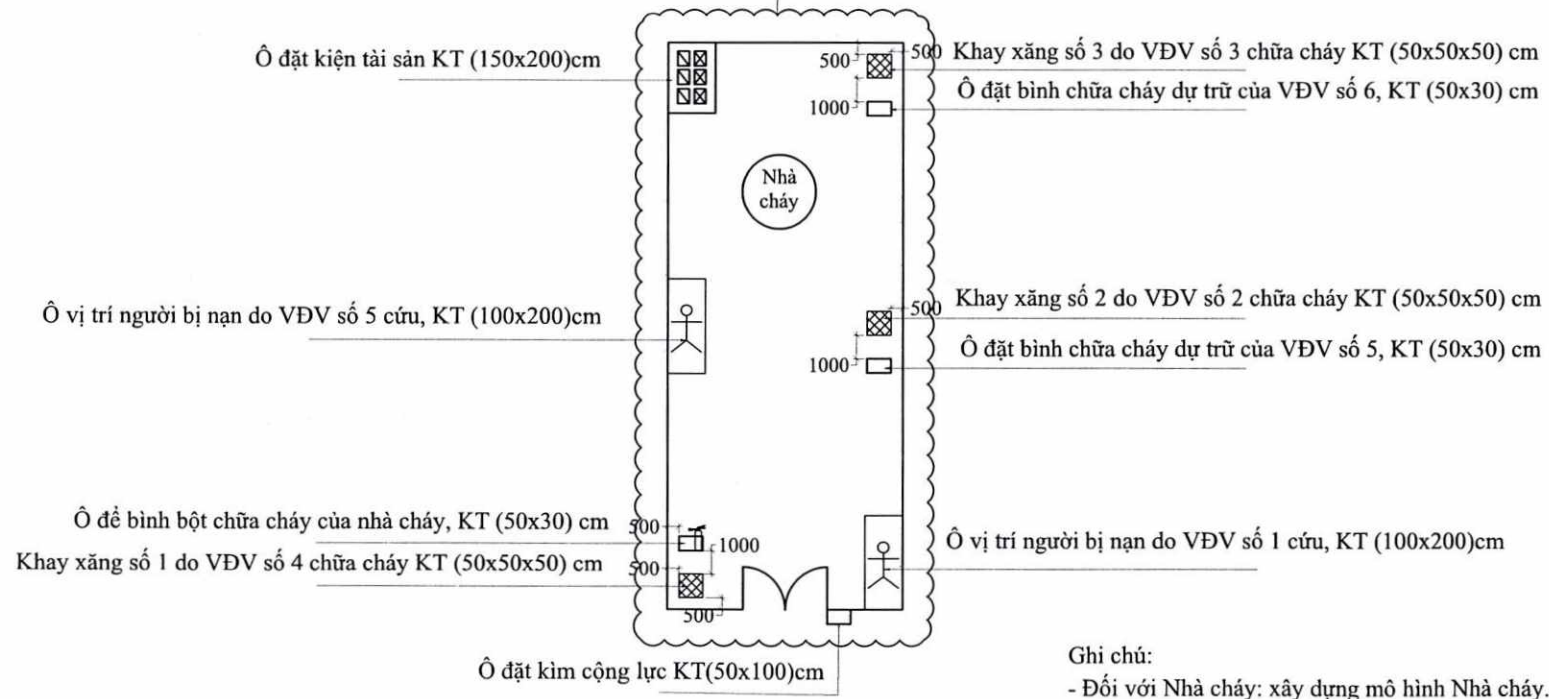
Ô đặt kiện tài sản KT (150x200)cm

500

500

Khay xăng số 3 do VĐV số 3 chữa cháy KT (50x50x50) cm

1000

Ô đặt bình chữa cháy dự trữ của VĐV số 6, KT (50x30) cm

Nhà cháy

Ô vị trí người bị nạn do VĐV số 5 cứu, KT (100x200)cm

500

Khay xăng số 2 do VĐV số 2 chữa cháy KT (50x50x50) cm

1000

Ô đặt bình chữa cháy dự trữ của VĐV số 5, KT (50x30) cm

Ô để bình bột chữa cháy của nhà cháy, KT (50x30) cm

500

1000

Khay xăng số 1 do VĐV số 4 chữa cháy KT (50x50x50) cm

500

500

Ô vị trí người bị nạn do VĐV số 1 cứu, KT (100x200)cm

Ô đặt kìm cộng lực KT(50x100)cm

Ghi chú:
- Đối với Nhà cháy: xây dựng mô hình Nhà cháy.